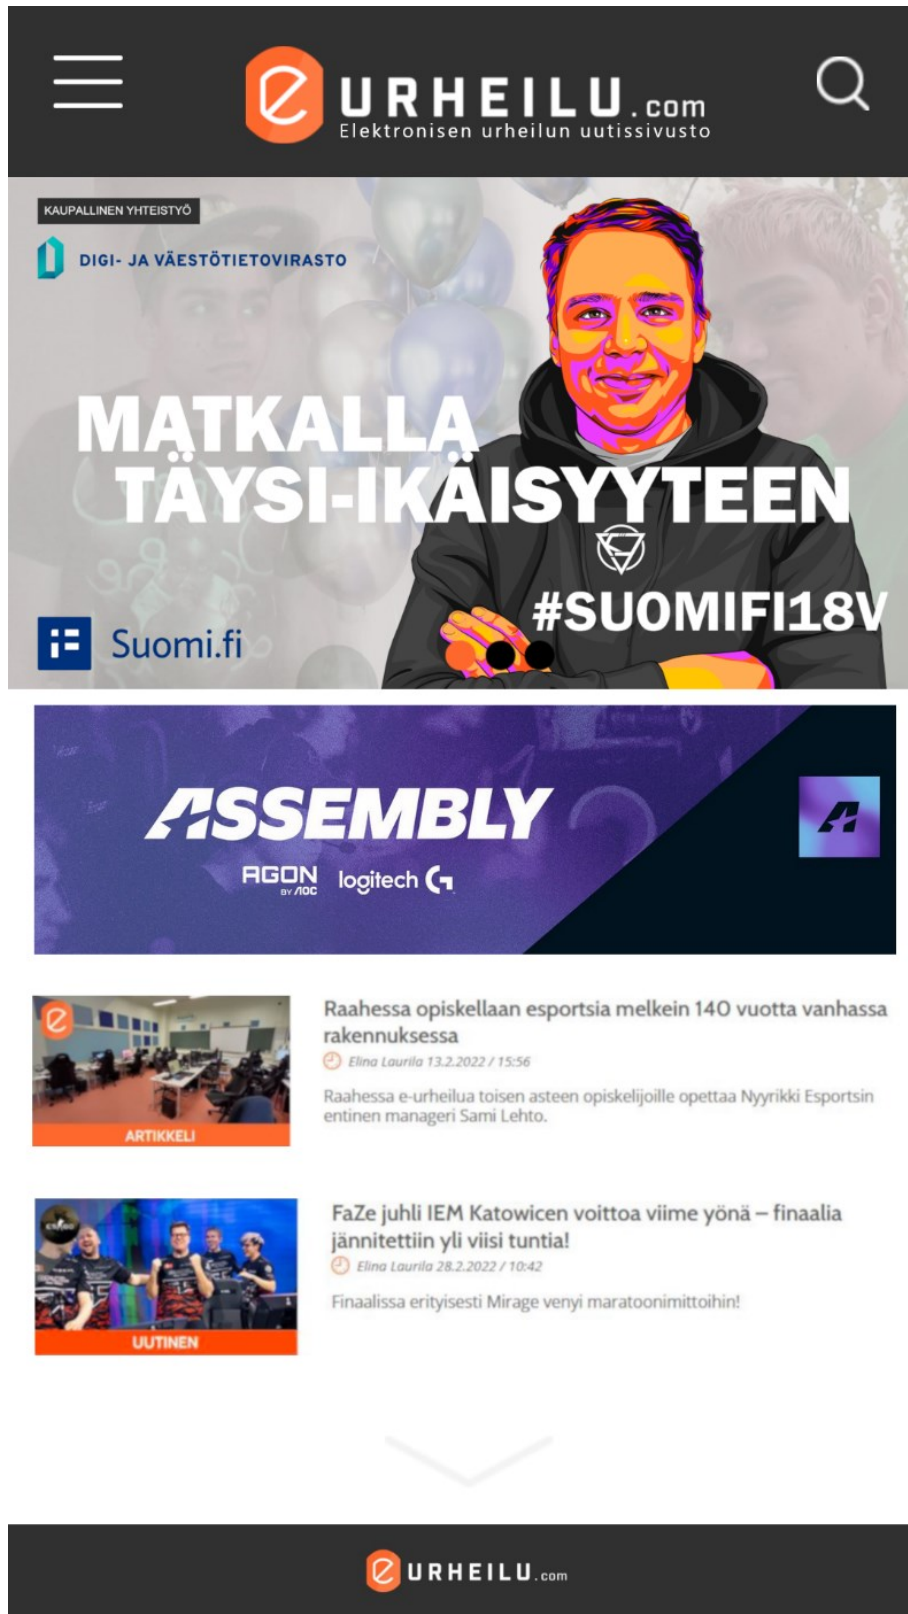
e URHEILU.com
Elektronisen urheilun uutissivusto

KAUPALLINEN YHTEISTYÖ
DIGI- JA VÄESTÖTIETOVIRASTO
MATKALLA TÄYSI-IKÄISYYTEEN
#SUOMIFI18V
Suomi.fi

ASSEMBLY
AGON BY AOC logitech G

ARTIKKELI
Raahessa opiskellaan esportsia melkein 140 vuotta vanhassa rakennuksessa
Elina Laurila 13.2.2022 / 15:56
Raahessa e-urheilua toisen asteen opiskelijoille opettaa Nyyrikki Esportsin entinen manageri Sami Lehto.

UUTINEN
FaZe juhli IEM Katowicen voittoa viime yönä – finaalia jännitettiin yli viisi tuntia!
Elina Laurila 28.2.2022 / 10:42
Finaalissa erityisesti Mirage venyi maratoonimittoihin!

e URHEILU.com